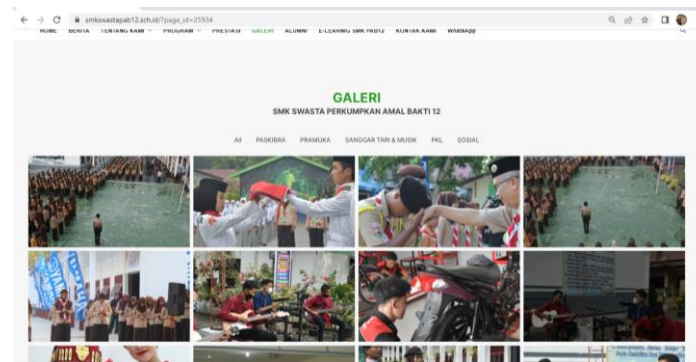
smkswastapab12.sch.id/?page_id=25934

HOME BERITA TENTANG KAMI PROGRAM PRESTASI GALERI ALUMNI E-LEARNING SMK PAB12 KONTAK KAMI Whatsapp

GALERI

SMK SWASTA PERKUMPKAN AMAL BAKTI 12

All PASKIBRA PRAMUKA SANGGAR TARI & MUSIK PKL SOSIAL